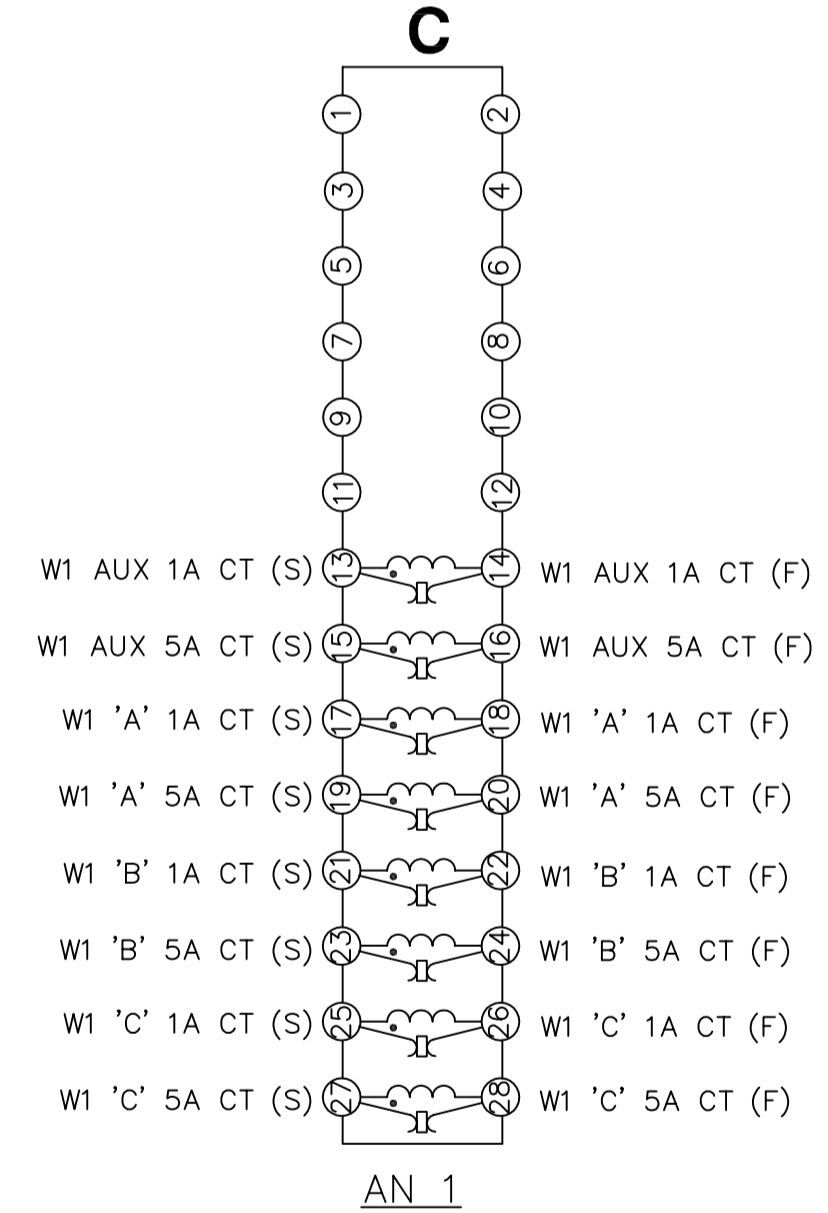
C

1 2
3 4
5 6
7 8
9 10
11 12

W1 AUX 1A CT (S) 13 14 W1 AUX 1A CT (F)
W1 AUX 5A CT (S) 15 16 W1 AUX 5A CT (F)
W1 'A' 1A CT (S) 17 18 W1 'A' 1A CT (F)
W1 'A' 5A CT (S) 19 20 W1 'A' 5A CT (F)
W1 'B' 1A CT (S) 21 22 W1 'B' 1A CT (F)
W1 'B' 5A CT (S) 23 24 W1 'B' 5A CT (F)
W1 'C' 1A CT (S) 25 26 W1 'C' 1A CT (F)
W1 'C' 5A CT (S) 27 28 W1 'C' 5A CT (F)

AN 1